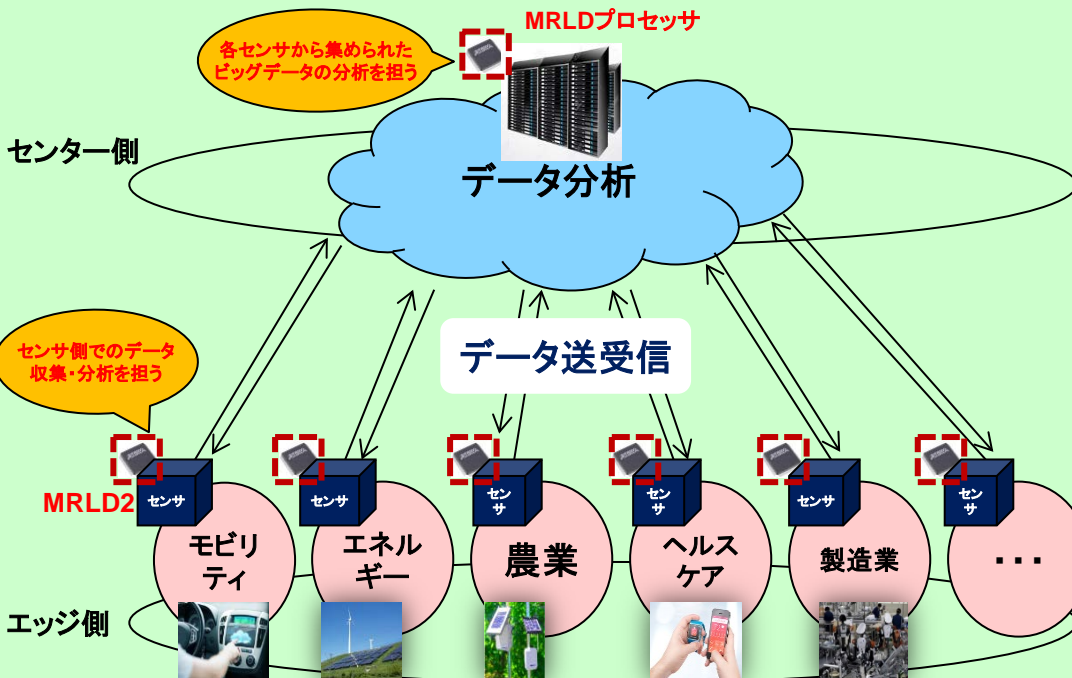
MRLDプロセッサ

各センサから集められたビッグデータの分析を担う

センター側

データ分析

データ送受信

センサ側でのデータ収集・分析を担う

MRLD2

センサ

センサ

センサ

センサ

センサ

センサ

モビリティ

エネルギー

農業

ヘルスケア

製造業

・・・

エッジ側